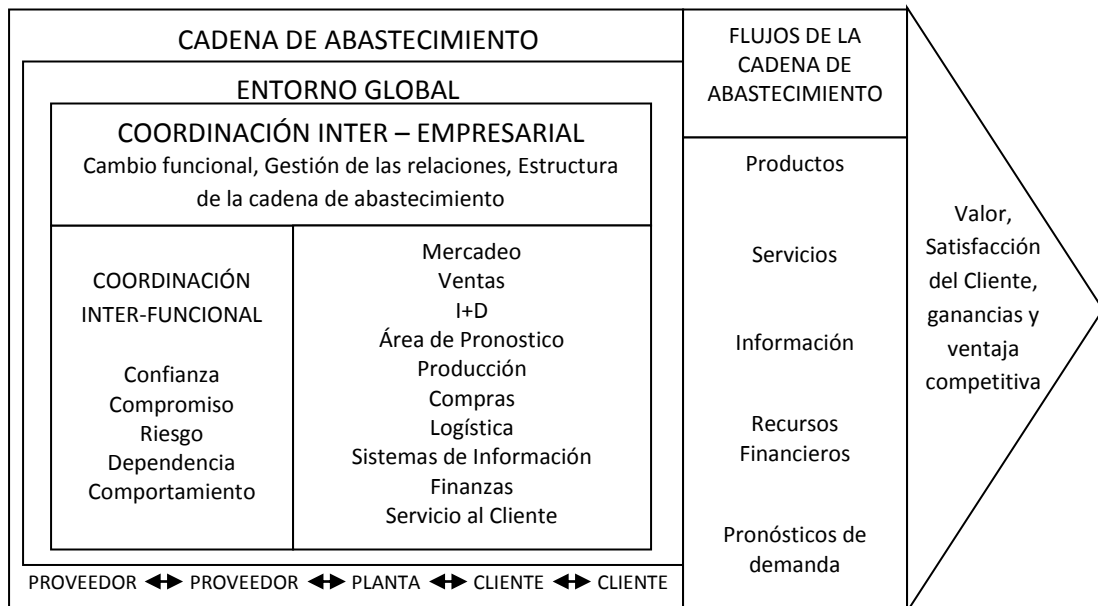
CADENA DE ABASTECIMIENTO

ENTORNO GLOBAL

COORDINACIÓN INTER – EMPRESARIAL

Cambio funcional, Gestión de las relaciones, Estructura de la cadena de abastecimiento

COORDINACIÓN INTER-FUNCIONAL

Confianza
Compromiso
Riesgo
Dependencia
Comportamiento

Mercadeo
Ventas
I+D
Área de Pronostico
Producción
Compras
Logística
Sistemas de Información
Finanzas
Servicio al Cliente

PROVEEDOR ↔ PROVEEDOR ↔ PLANTA ↔ CLIENTE ↔ CLIENTE

FLUJOS DE LA CADENA DE ABASTECIMIENTO

Productos

Servicios

Información

Recursos Financieros

Pronósticos de demanda

Valor, Satisfacción del Cliente, ganancias y ventaja competitiva